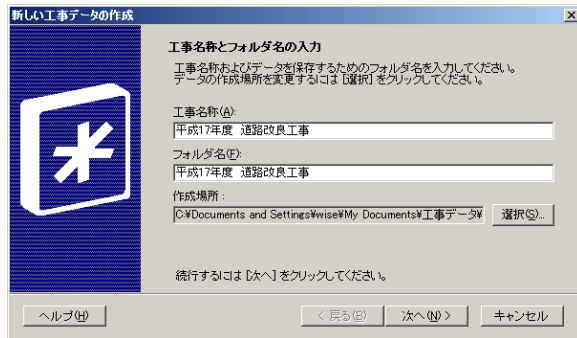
新しい工事データの作成

工事名称とフォルダ名の入力

工事名称およびデータを保存するためのフォルダ名を入力してください。
データの作成場所を変更するには [選択] をクリックしてください。

工事名称(A):
平成17年度 道路改良工事

フォルダ名(F):
平成17年度 道路改良工事

作成場所:
C:¥Documents and Settings¥wise¥My Documents¥工事データ¥

選択(S)...

続行するには [次へ] をクリックしてください。

ヘルプ(H)

< 戻る(B)

次へ(N) >

キャンセル